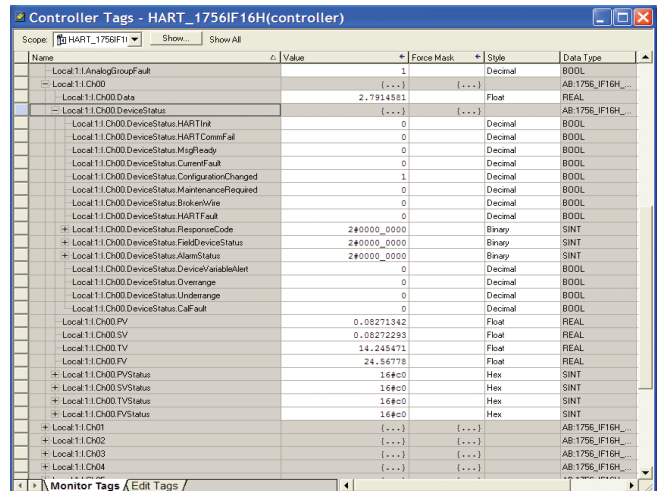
Controller Tags - HART_1756IF16H(controller)

Scope: HART_1756IF1 Show... Show All

| Name | Value | Force Mask | Style | Data Type |
|---|---|---|---|---|
| Local:1:I.AnalogGroupFault | 1 | | Decimal | BOOL |
| − Local:1:I.Ch00 | {...} | {...} | | AB:1756_IF16H_... |
| Local:1:I.Ch00.Data | 2.7914581 | | Float | REAL |
| − Local:1:I.Ch00.DeviceStatus | {...} | {...} | | AB:1756_IF16H_... |
| Local:1:I.Ch00.DeviceStatus.HARTInit | 0 | | Decimal | BOOL |
| Local:1:I.Ch00.DeviceStatus.HARTCommFail | 0 | | Decimal | BOOL |
| Local:1:I.Ch00.DeviceStatus.MsgReady | 0 | | Decimal | BOOL |
| Local:1:I.Ch00.DeviceStatus.CurrentFault | 0 | | Decimal | BOOL |
| Local:1:I.Ch00.DeviceStatus.ConfigurationChanged | 1 | | Decimal | BOOL |
| Local:1:I.Ch00.DeviceStatus.MaintenanceRequired | 0 | | Decimal | BOOL |
| Local:1:I.Ch00.DeviceStatus.BrokenWire | 0 | | Decimal | BOOL |
| Local:1:I.Ch00.DeviceStatus.HARTFault | 0 | | Decimal | BOOL |
| + Local:1:I.Ch00.DeviceStatus.ResponseCode | 2#0000_0000 | | Binary | SINT |
| + Local:1:I.Ch00.DeviceStatus.FieldDeviceStatus | 2#0000_0000 | | Binary | SINT |
| + Local:1:I.Ch00.DeviceStatus.AlarmStatus | 2#0000_0000 | | Binary | SINT |
| Local:1:I.Ch00.DeviceStatus.DeviceVariableAlert | 0 | | Decimal | BOOL |
| Local:1:I.Ch00.DeviceStatus.Overrange | 0 | | Decimal | BOOL |
| Local:1:I.Ch00.DeviceStatus.Underrange | 0 | | Decimal | BOOL |
| Local:1:I.Ch00.DeviceStatus.CalFault | 0 | | Decimal | BOOL |
| Local:1:I.Ch00.PV | 0.08271342 | | Float | REAL |
| Local:1:I.Ch00.SV | 0.08272293 | | Float | REAL |
| Local:1:I.Ch00.TV | 14.245471 | | Float | REAL |
| Local:1:I.Ch00.FV | 24.56778 | | Float | REAL |
| + Local:1:I.Ch00.PVStatus | 16#c0 | | Hex | SINT |
| + Local:1:I.Ch00.SVStatus | 16#c0 | | Hex | SINT |
| + Local:1:I.Ch00.TVStatus | 16#c0 | | Hex | SINT |
| + Local:1:I.Ch00.FVStatus | 16#c0 | | Hex | SINT |
| + Local:1:I.Ch01 | {...} | {...} | | AB:1756_IF16H_... |
| + Local:1:I.Ch02 | {...} | {...} | | AB:1756_IF16H_... |
| + Local:1:I.Ch03 | {...} | {...} | | AB:1756_IF16H_... |
| + Local:1:I.Ch04 | {...} | {...} | | AB:1756_IF16H_... |

Monitor Tags / Edit Tags